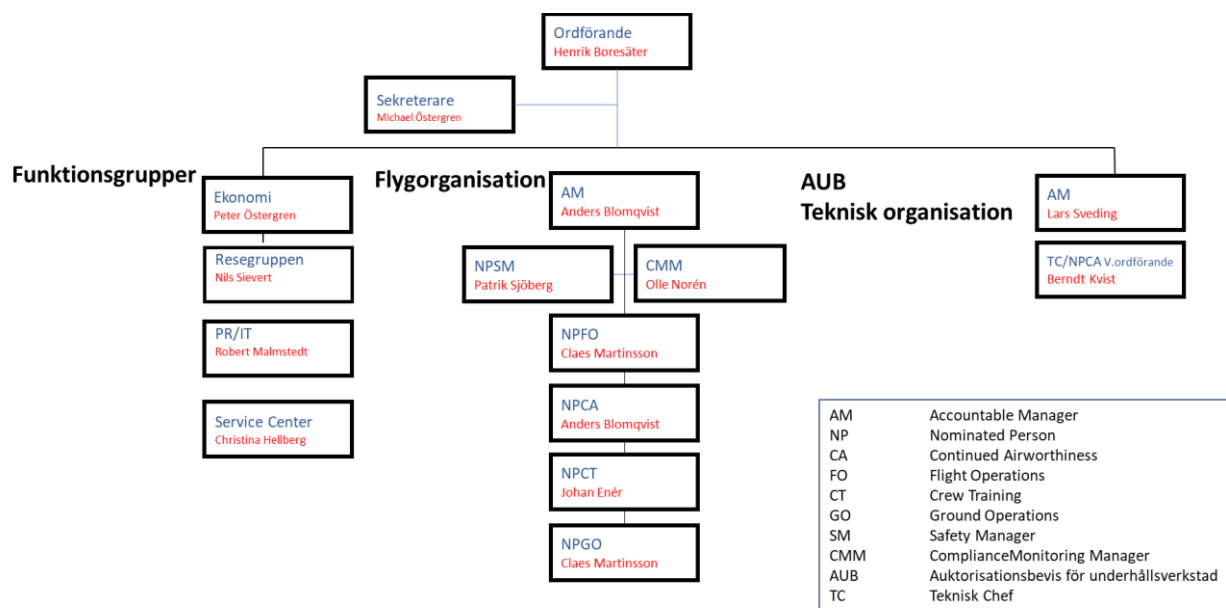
Ordförande
Henrik Boresäter

Sekreterare
Michael Östergren

Funktionsgrupper

Ekonomi
Peter Östergren

Resegruppen
Nils Sievert

PR/IT
Robert Malmstedt

Service Center
Christina Hellberg

Flygorganisation

AM
Anders Blomqvist

NPSM
Patrik Sjöberg

CMM
Olle Norén

NPFO
Claes Martinsson

NPCA
Anders Blomqvist

NPCT
Johan Enér

NPGO
Claes Martinsson

AUB
Teknisk organisation

AM
Lars Sveding

TC/NPCA V.ordförande
Berndt Kvist

| | |
|---|---|
| AM | Accountable Manager |
| NP | Nominated Person |
| CA | Continued Airworthiness |
| FO | Flight Operations |
| CT | Crew Training |
| GO | Ground Operations |
| SM | Safety Manager |
| CMM | ComplianceMonitoring Manager |
| AUB | Auktorisationsbevis för underhållsverkstad |
| TC | Teknisk Chef |